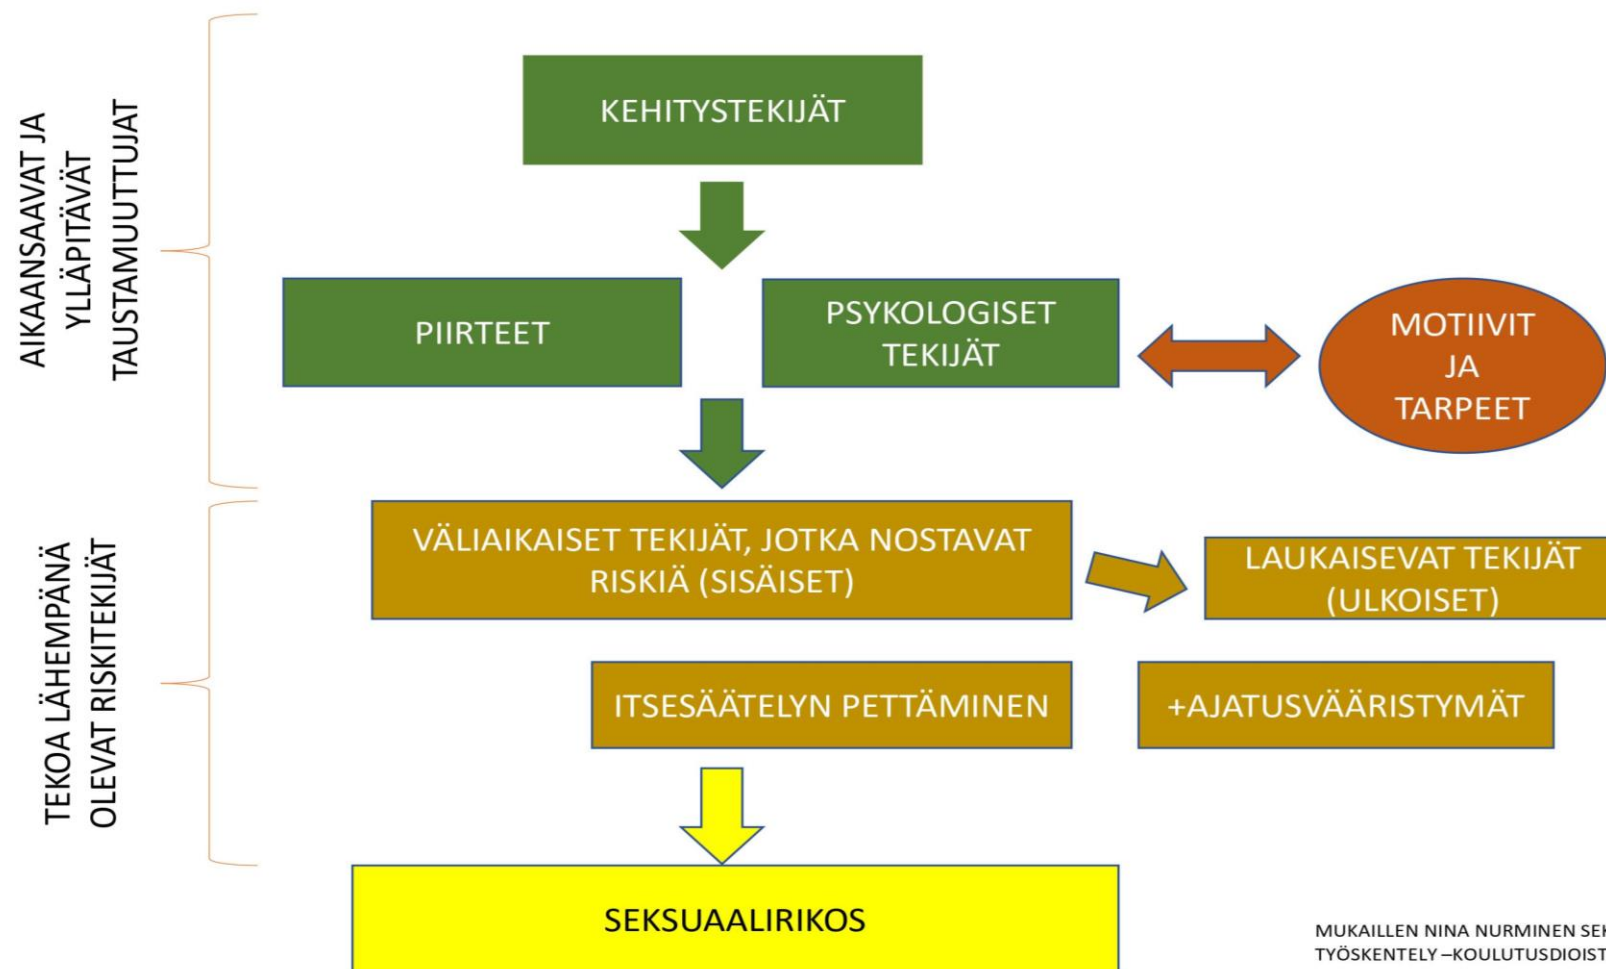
AIKAANSAAVAT JA YLLÄPITÄVÄT TAUSTAMUUTTUJAT

KEHITYSTEKIJÄT

PIIRTEET

PSYKOLOGISET TEKIJÄT

MOTIIVIT JA TARPEET

TEKOA LÄHEMPÄNÄ OLEVAT RISKITEKIJÄT

VÄLIAIKAISET TEKIJÄT, JOTKA NOSTAVAT RISKIÄ (SISÄISET)

LAUKAISEVAT TEKIJÄT (ULKOISET)

ITSESÄÄTELYN PETTÄMINEN

+AJATUSVÄÄRISTYMÄT

SEKSUAALIRIKOS

MUKAILLEN NINA NURMINEN SEK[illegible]
TYÖSKENTELY –KOULUTUSDIOIST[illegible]